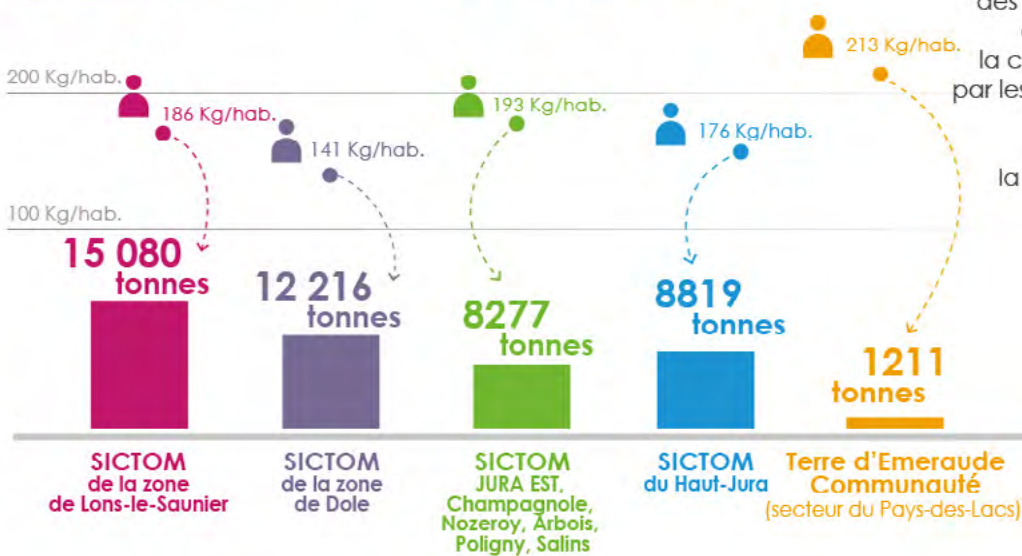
des
la c
par les
la

200 Kg/hab.

100 Kg/hab.

186 Kg/hab.

15 080 tonnes

SICTOM de la zone de Lons-le-Saunier

141 Kg/hab.

12 216 tonnes

SICTOM de la zone de Dole

193 Kg/hab.

8277 tonnes

SICTOM JURA EST, Champagnole, Nozeroy, Arbois, Poligny, Salins

176 Kg/hab.

8819 tonnes

SICTOM du Haut-Jura

213 Kg/hab.

1211 tonnes

Terre d'Emeraude Communauté (secteur du Pays-des-Lacs)